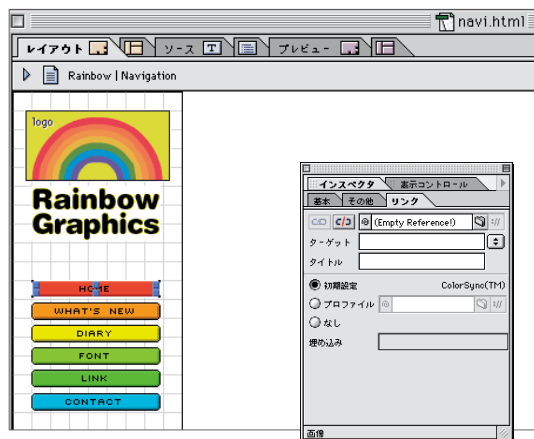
navi.html

レイアウト

ソース

プレビュー

Rainbow | Navigation

logo

Rainbow Graphics

HOME

WHAT'S NEW

DIARY

FONT

LINK

CONTACT

インスペクタ

表示コントロール

基本

その他

リンク

(Empty Reference!)

ターゲット

タイトル

初期設定

ColorSync(TM)

プロファイル

なし

埋め込み

画像